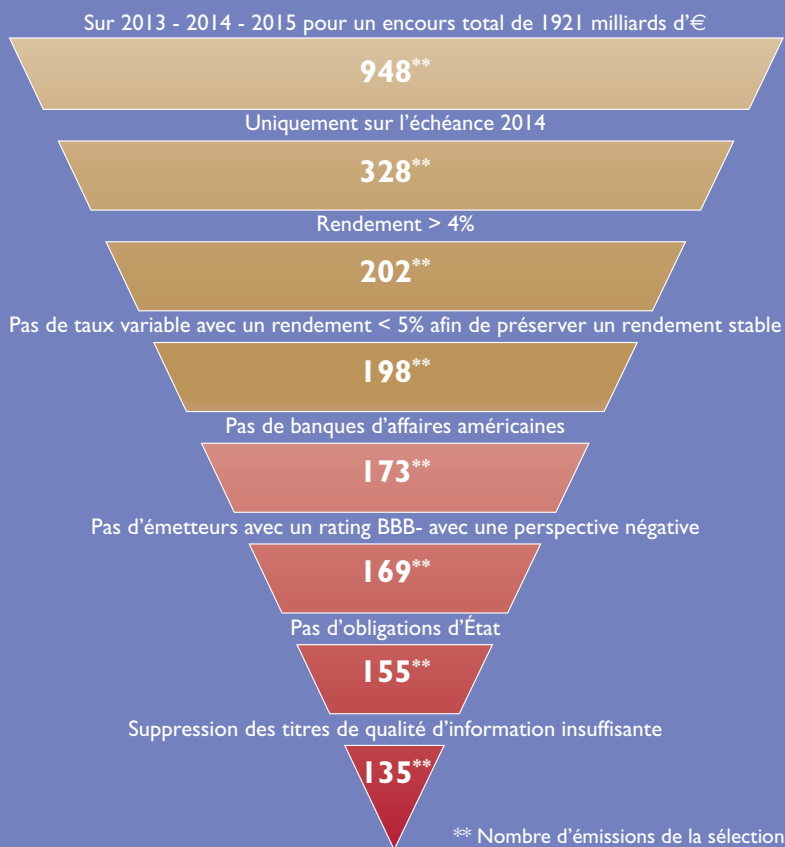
Sur 2013 - 2014 - 2015 pour un encours total de 1921 milliards d'€

948**

Uniquement sur l'échéance 2014

328**

Rendement > 4%

202**

Pas de taux variable avec un rendement < 5% afin de préserver un rendement stable

198**

Pas de banques d'affaires américaines

173**

Pas d'émetteurs avec un rating BBB- avec une perspective négative

169**

Pas d'obligations d'État

155**

Suppression des titres de qualité d'information insuffisante

135**

** Nombre d'émissions de la sélection